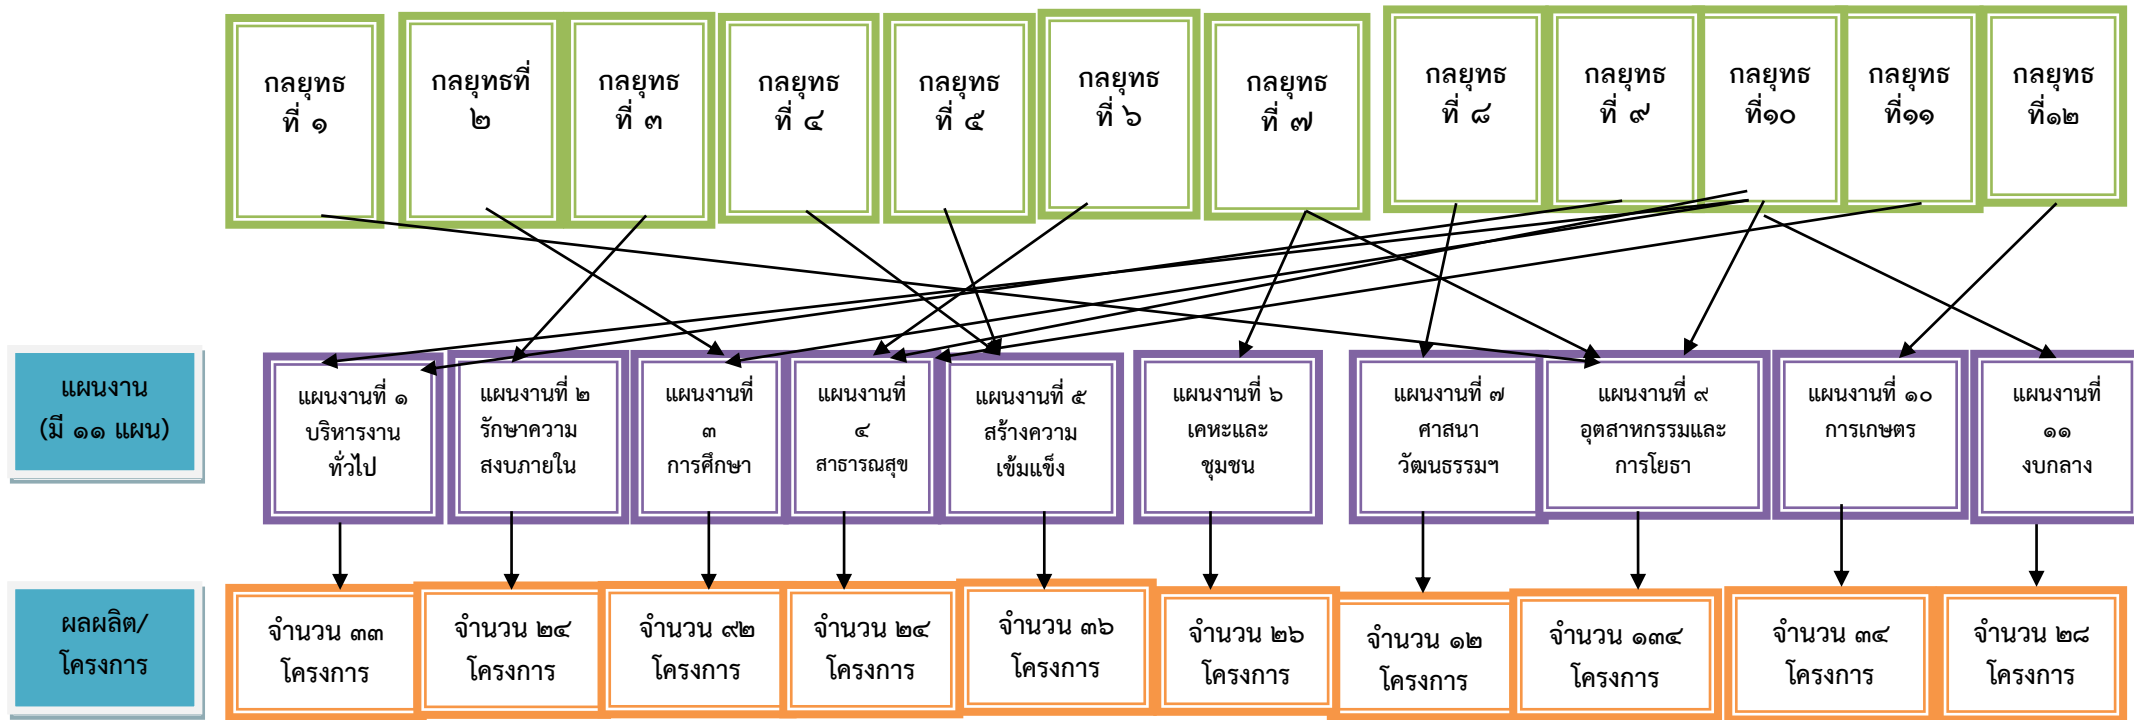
กลยุทธ ที่ ๑

กลยุทธที่ ๒

กลยุทธ ที่ ๓

กลยุทธ ที่ ๔

กลยุทธ ที่ ๕

กลยุทธ ที่ ๖

กลยุทธ ที่ ๗

กลยุทธ ที่ ๘

กลยุทธ ที่ ๙

กลยุทธ ที่๑๐

กลยุทธ ที่๑๑

กลยุทธ ที่๑๒

แผนงาน (มี ๑๑ แผน)

แผนงานที่ ๑ บริหารงานทั่วไป

แผนงานที่ ๒ รักษาความสงบภายใน

แผนงานที่ ๓ การศึกษา

แผนงานที่ ๔ สาธารณสุข

แผนงานที่ ๕ สร้างความเข้มแข็ง

แผนงานที่ ๖ เคหะและชุมชน

แผนงานที่ ๗ ศาสนา วัฒนธรรมฯ

แผนงานที่ ๙ อุตสาหกรรมและการโยธา

แผนงานที่ ๑๐ การเกษตร

แผนงานที่ ๑๑ งบกลาง

ผลผลิต/โครงการ

จำนวน ๓๓ โครงการ

จำนวน ๒๔ โครงการ

จำนวน ๙๒ โครงการ

จำนวน ๒๔ โครงการ

จำนวน ๓๖ โครงการ

จำนวน ๒๖ โครงการ

จำนวน ๑๒ โครงการ

จำนวน ๑๓๔ โครงการ

จำนวน ๓๔ โครงการ

จำนวน ๒๘ โครงการ